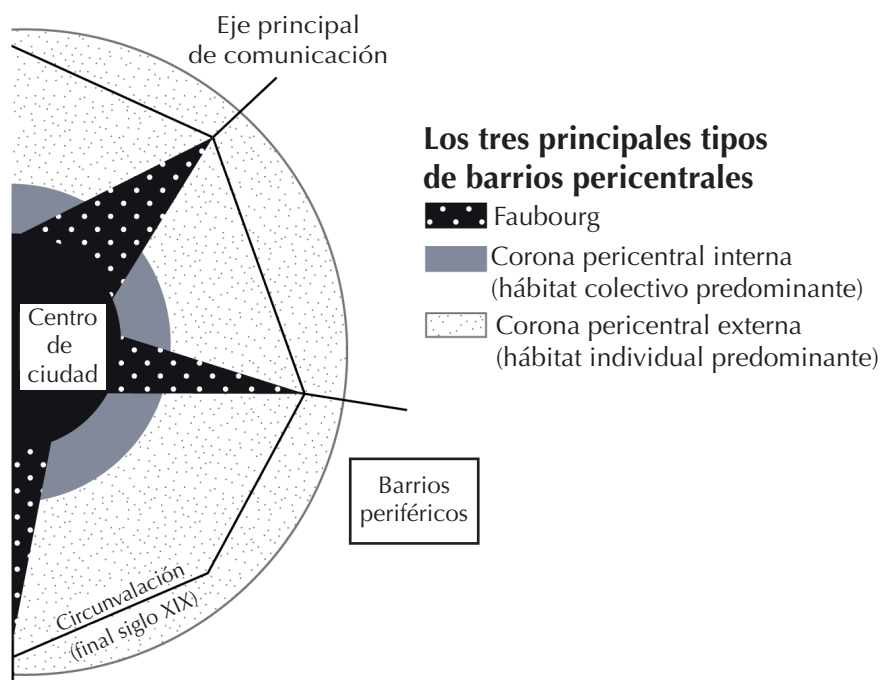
Eje principal de comunicación

Los tres principales tipos de barrios pericentrales

Faubourg

Corona pericentral interna (hábitat colectivo predominante)

Corona pericentral externa (hábitat individual predominante)

Centro de ciudad

Barrios periféricos

Circunvalación (final siglo XIX)